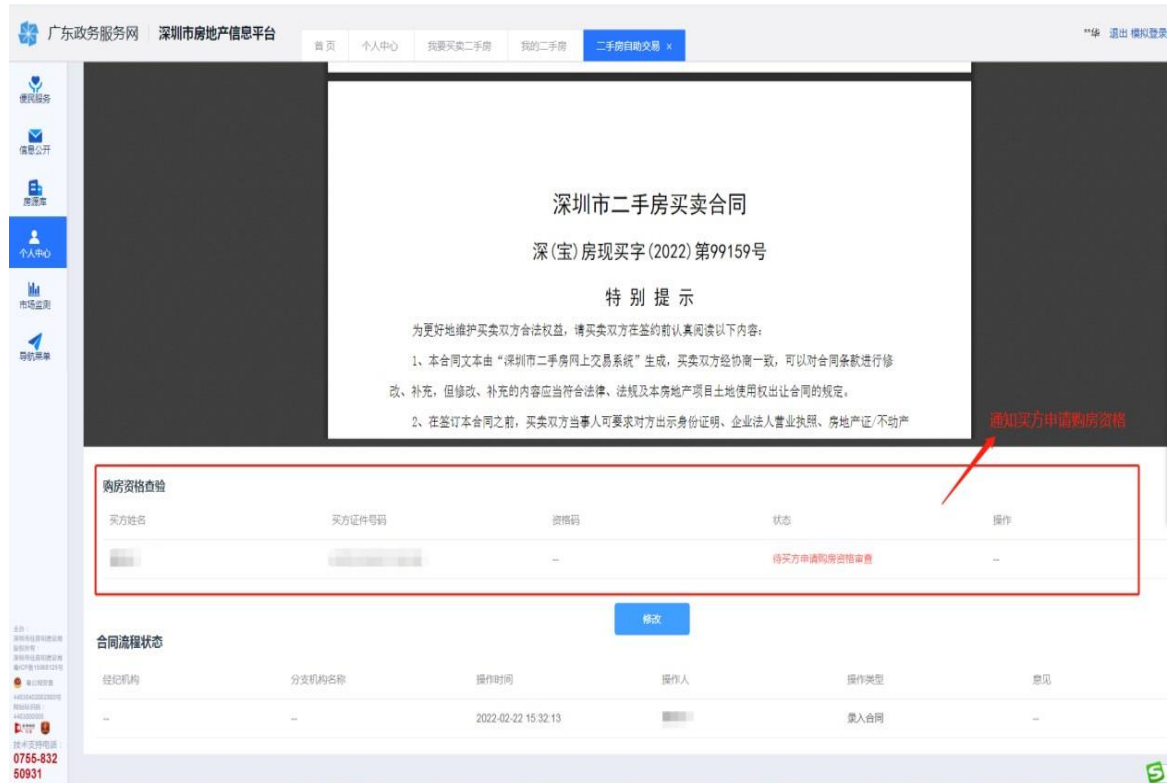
广东政务服务网 | 深圳市房地产信息平台

首页 个人中心 我要买卖二手房 我的二手房 二手房自助交易 ×

**华 退出 模拟登录

便民服务
信息公开
房源库
个人中心
市场监测
导航菜单

深圳市二手房买卖合同

深(宝)房现买字(2022)第99159号

特别提示

为更好地维护买卖双方合法权益，请买卖双方在签约前认真阅读以下内容：

1、本合同文本由“深圳市二手房网上交易系统”生成，买卖双方经协商一致，可以对合同条款进行修改、补充，但修改、补充的内容应当符合法律、法规及本房地产项目土地使用权出让合同的规定。

2、在签订本合同之前，买卖双方当事人可要求对方出示身份证明、企业法人营业执照、房地产证/不动产

通知买方申请购房资格

购房资格查验

| 买方姓名 | 买方证件号码 | 资格码 | 状态 | 操作 |
|---|---|---|---|---|
| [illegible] | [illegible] | -- | 待买方申请购房资格审查 | -- |

修改

合同流程状态

| 经纪机构 | 分支机构名称 | 操作时间 | 操作人 | 操作类型 | 意见 |
|---|---|---|---|---|---|
| -- | -- | 2022-02-22 15:32:13 | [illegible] | 录入合同 | -- |

主办：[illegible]
技术支持电话：
0755-832
50931